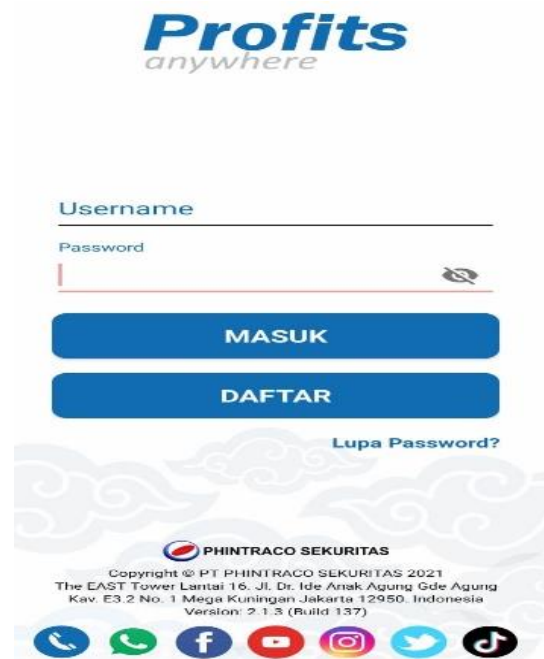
Profits
anywhere

Username

Password

MASUK

DAFTAR

Lupa Password?

PHINTRACO SEKURITAS

Copyright © PT PHINTRACO SEKURITAS 2021
The EAST Tower Lantai 16, Jl. Dr. Ide Anak Agung Gde Agung Kav. E3.2 No. 1 Mega Kuningan Jakarta 12950, Indonesia
Version: 2.1.3 (Build 137)